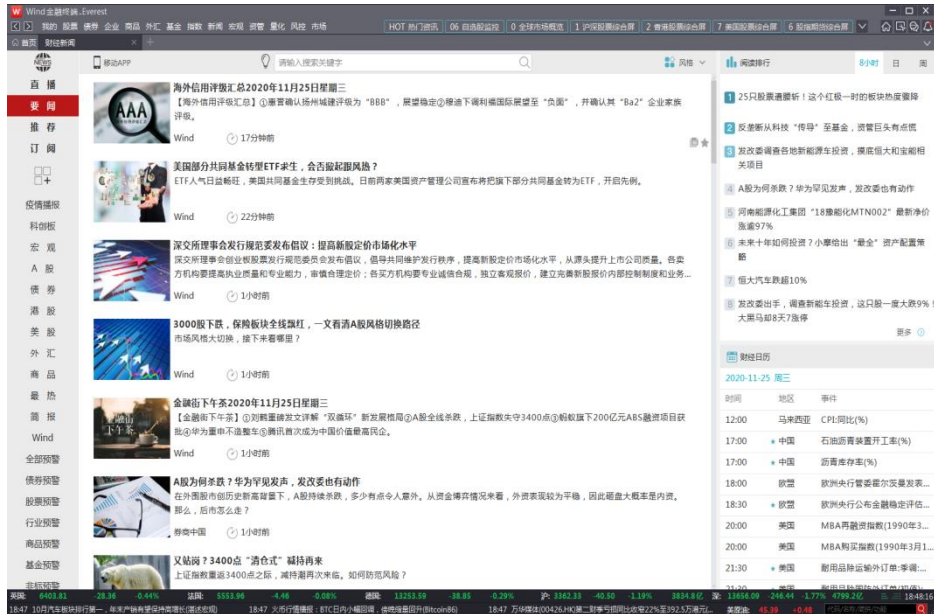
Wind金融终端.Everest

我的 股票 债券 企业 商品 外汇 基金 指数 新闻 宏观 资管 量化 风控 市场

HOT 热门资讯 | 06 自选股监控 | 0 全球市场概览 | 1 沪深股票综合屏 | 2 香港股票综合屏 | 7 美国股票综合屏 | 6 股指期货综合屏

首页 | 财经新闻

NEWS

直播
要闻
推荐
订阅

疫情播报
科创板
宏观
A股
债券
港股
美股
外汇
商品
最热
简报
Wind
全部预警
债券预警
股票预警
行业预警
商品预警
基金预警
非标预警

移动APP

请输入搜索关键字

风格

海外信用评级汇总2020年11月25日星期三

【海外信用评级汇总】①惠誉确认扬州城建评级为"BBB"，展望稳定②穆迪下调利福国际展望至"负面"，并确认其"Ba2"企业家族评级。

Wind 17分钟前

美国部分共同基金转型ETF求生，会否掀起跟风潮？

ETF人气日益畅旺，美国共同基金业存变到挑战。日前两家美国资产管理公司宣布将把旗下部分共同基金转为ETF，开启先例。

Wind 22分钟前

深交所理事会发行规范委发布倡议：提高新股定价市场化水平

深交所理事会创业板股票发行规范委员会发布倡议，呼吁共同维护发行秩序，提高新股定价市场化水平，从源头提升上市公司质量。各类方机构要提高执业质量和专业能力，审慎合理定价；各买方机构要专业诚信合规，独立客观报价，建立完善新股报价内部控制制度和业务...

Wind 1小时前

3000股下跌，保险板块全线飘红，一文看清A股风格切换路径

市场风格大切换，接下来看哪里？

Wind 1小时前

金融街下午茶2020年11月25日星期三

【金融街下午茶】①刘鹤重磅发文详解"双循环"新发展格局②A股全线杀跌，上证指数失守3400点③蚂蚁旗下200亿元ABS融资项目获批④华为重申不造整车⑤腾讯首次成为中国价值最高民企。

Wind 1小时前

A股为何杀跌？华为罕见发声，发改委也有动作

在外围股市创历史新高背景下，A股持续杀跌，多少有点令人意外。从资金博弈情况来看，外资表现较为平稳，因此砸盘大概率是内资。那么，后市怎么走？

券商中国 1小时前

又钻洞？3400点"消仓式"精持再来

上证指数重返3400点之际，减持潮再次来临。如何防范风险？

阅读排行 8小时 日 周

1 25只股票遭腰斩！这个红极一时的板块热度骤降
2 反垄断从科技"传导"至基金，资管巨头有点慌
3 发改委调查各地新能源车投资，摸底恒大和宝能相关项目
4 A股为何杀跌？华为罕见发声，发改委也有动作
5 河南能源化工集团"18豫能化MTN002"最新净价涨逾97%
6 未来十年如何投资？小摩给出"最全"资产配置策略
7 恒大汽车跌超10%
8 发改委出手，调查新能车投资，这只股一度大跌9%！大黑马却8天7涨停

更多

财经日历

2020-11-25 周三

| 时间 | 地区 | 事件 |
|---|---|---|
| 12:00 | 马来西亚 | CPI:同比(%) |
| 17:00 | 中国 | 石油沥青装置开工率(%) |
| 17:00 | 中国 | 沥青库存率(%) |
| 18:00 | 欧盟 | 欧洲央行管委霍尔茨曼发表讲话 |
| 18:30 | 欧盟 | 欧洲央行公布金融稳定评估... |
| 20:00 | 美国 | MBA再融资指数(1990年3... |
| 20:00 | 美国 | MBA购买指数(1990年3月1... |
| 21:30 | 美国 | 耐用品除运输外订单:季调:... |

英国: 6403.81 -28.36 -0.44% 法国: 5553.96 -4.46 -0.08% 道琼: 13253.59 -38.85 -0.29% 沪: 3362.33 -40.50 -1.19% 3834.8亿 深: 13650.09 -246.44 -1.77% 4799.2亿

18:47 10月汽车板块排行第一，专家：明年有望保持高增长 18:47 火币行情播报：BTC日内小幅回调，债券指数回升(Bitcoin86) 18:47 万华优信(00426.HK)第二财季亏损同比收窄22%至392.5万港元... 美股盘: 45.39 -0.48

18:48:16